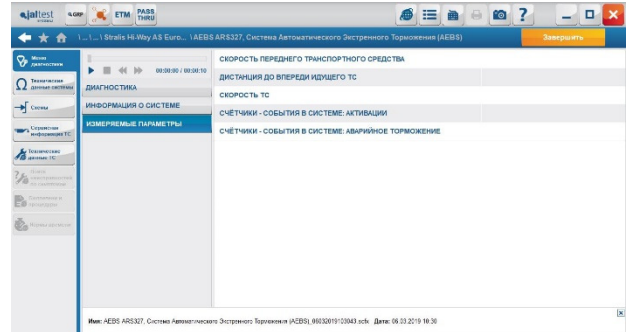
jaltest

ETM PASS THRU

\...\...\ Stralis Hi-Way AS Euro... \ AEBS ARS327, Система Автоматического Экстренного Торможения (AEBS)

Завершить

Меню диагностики

Технические данные системы

Схемы

Справочная информация ТС

Технические данные ТС

Поиск электрокомпонентов по симптомам

Техосмотр и проверки

Модули обучения

00:00:00 / 00:00:10

ДИАГНОСТИКА

ИНФОРМАЦИЯ О СИСТЕМЕ

ИЗМЕРЯЕМЫЕ ПАРАМЕТРЫ

СКОРОСТЬ ПЕРЕДНЕГО ТРАНСПОРТНОГО СРЕДСТВА

ДИСТАНЦИЯ ДО ВПЕРЕДИ ИДУЩЕГО ТС

СКОРОСТЬ ТС

СЧЁТЧИКИ - СОБЫТИЯ В СИСТЕМЕ: АКТИВАЦИИ

СЧЁТЧИКИ - СОБЫТИЯ В СИСТЕМЕ: АВАРИЙНОЕ ТОРМОЖЕНИЕ

Имя: AEBS ARS327, Система Автоматического Экстренного Торможения (AEBS)_06032019103043.scfx Дата: 06.03.2019 10:30